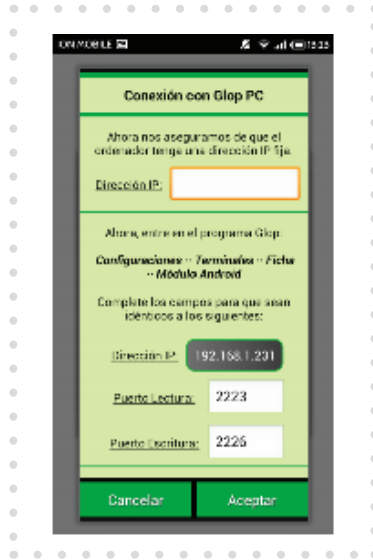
ON MOBILE
18:23

Conexión con Glop PC

Ahora nos aseguramos de que el ordenador tenga una dirección IP fija.

Dirección IP:

Ahora, entre en el programa Glop:

Configuraciones -- Terminales -- Ficha -- Módulo Android

Complete los campos para que sean idénticos a los siguientes:

Dirección IP: 192.168.1.231

Puerto Lectura: 2223

Puerto Escritura: 2225

Cancelar
Aceptar